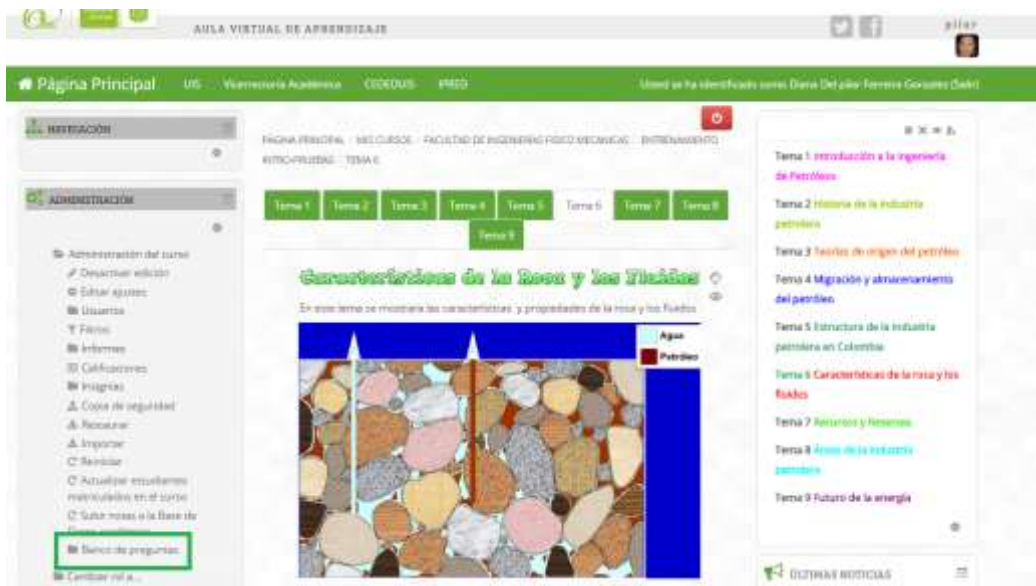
AULA VIRTUAL DE APRENDIZAJE

pilar

Página Principal UIS Vicerrectoría Académica CEDEDUIS IPRED

Usted se ha identificado como Diana Del pilar Ferreira Gonzalez (Salir)

NAVEGACIÓN

ADMINISTRACIÓN

Administración del curso
Desactivar edición
Editar ajustes
Usuarios
Filtros
Informes
Calificaciones
Insignias
Copia de seguridad
Restaurar
Importar
Reiniciar
Actualizar estudiantes matriculados en el curso
Subir notas a la Base de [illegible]
Banco de preguntas
Cambiar rol a...

PÁGINA PRINCIPAL / MIS CURSOS / FACULTAD DE INGENIERÍAS FÍSICO MECÁNICAS / ENTRENAMIENTO INTRO-PRUEBAS / TEMA 6

| Tema 1 | Tema 2 | Tema 3 | Tema 4 | Tema 5 | Tema 6 | Tema 7 | Tema 8 |
|---|---|---|---|---|---|---|---|
| Tema 9 | | | | | | | |

Características de la Roca y los Fluidos

En este tema se mostrara las características y propiedades de la roca y los fluidos

Agua
Petróleo

Tema 1 Introducción a la ingeniería de Petróleos
Tema 2 Historia de la industria petrolera
Tema 3 Teorías de origen del petróleo
Tema 4 Migración y almacenamiento del petróleo
Tema 5 Estructura de la industria petrolera en Colombia
Tema 6 Características de la roca y los fluidos
Tema 7 Recursos y Reservas
Tema 8 Áreas de la industria petrolera
Tema 9 Futuro de la energía

ÚLTIMAS NOTICIAS